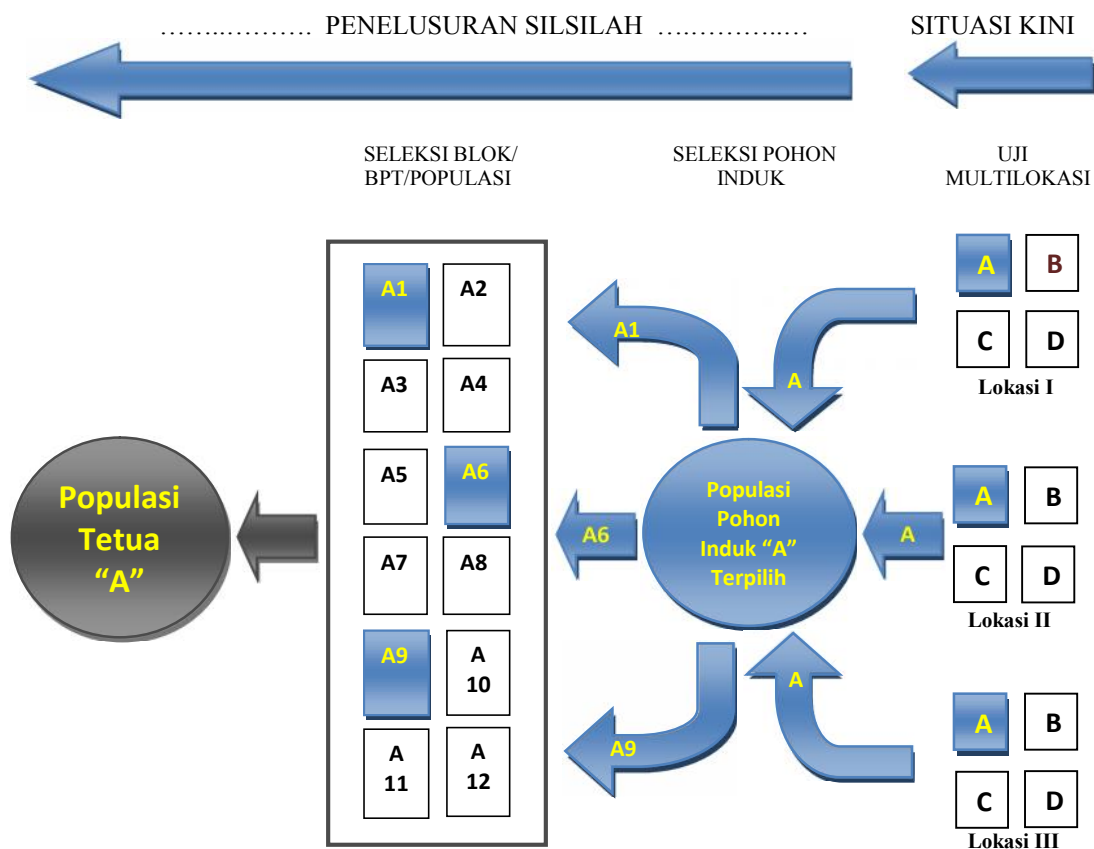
……..………. PENELUSURAN SILSILAH …..………..…

SITUASI KINI

SELEKSI BLOK/ BPT/POPULASI

SELEKSI POHON INDUK

UJI MULTILOKASI

Populasi Tetua "A"

A1 A2
A3 A4
A5 A6
A7 A8
A9 A 10
A 11 A 12

A1

A

A6

Populasi Pohon Induk "A" Terpilih

A

A

A9

A B
C D
Lokasi I

A B
C D
Lokasi II

A B
C D
Lokasi III